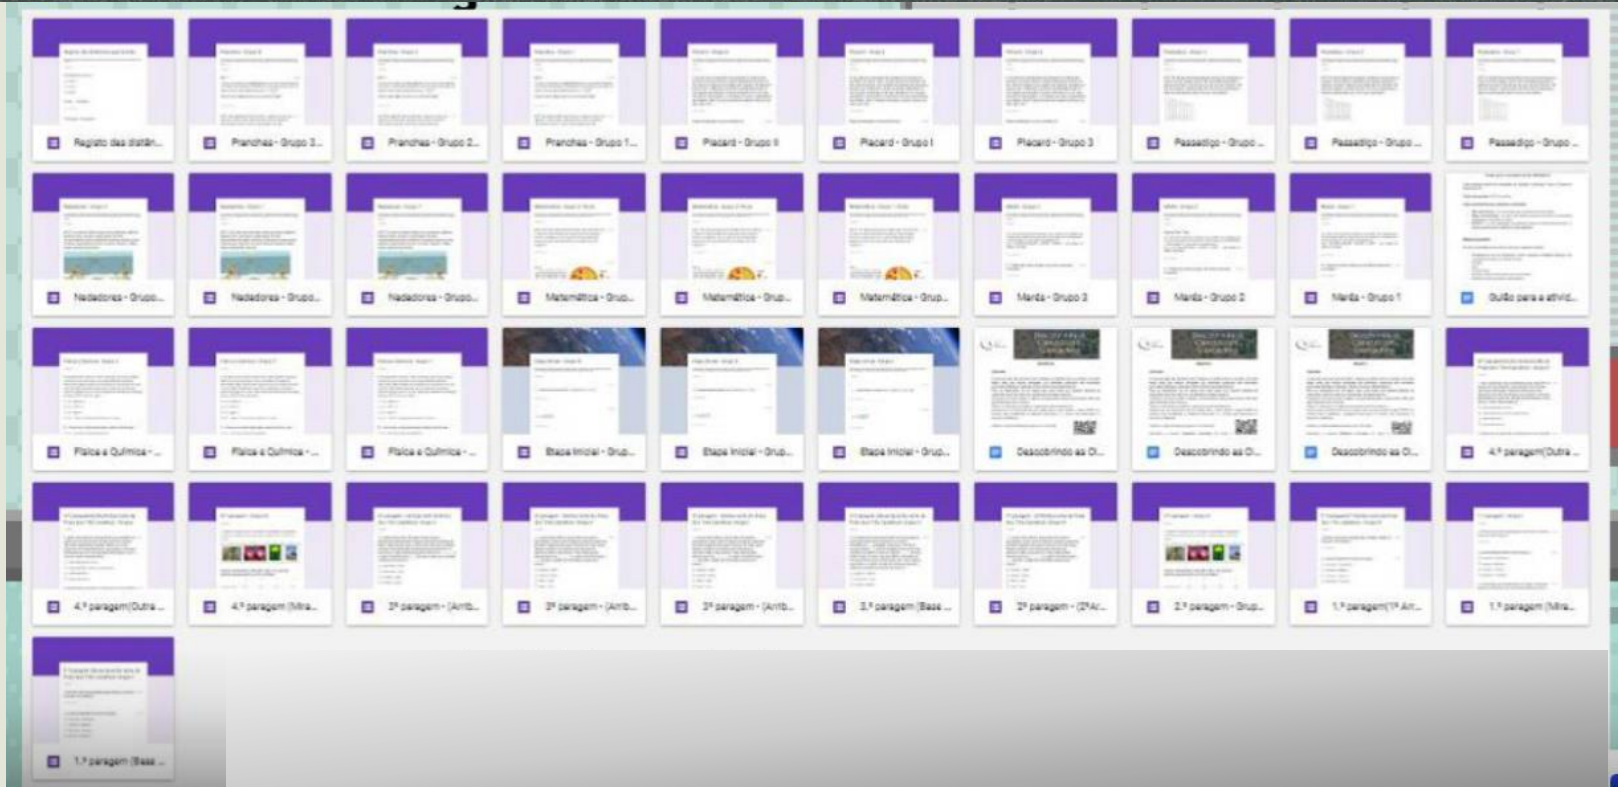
Registo das distân...
Pranchas - Grupo 3...
Pranchas - Grupo 2...
Pranchas - Grupo 1...
Placard - Grupo II
Placard - Grupo I
Placard - Grupo 3
Passadiço - Grupo...
Passadiço - Grupo...
Passadiço - Grupo...

Nadadores - Grupo...
Nadadores - Grupo...
Nadadores - Grupo...
Matemática - Grup...
Matemática - Grup...
Matemática - Grup...
Marés - Grupo 3
Marés - Grupo 2
Marés - Grupo 1
Guião para a ativid...

Física e Química - ...
Física e Química - ...
Física e Química - ...
Etapa inicial - Grup...
Etapa inicial - Grup...
Etapa inicial - Grup...
Descobrindo as Ci...
Descobrindo as Ci...
Descobrindo as Ci...
4.ª paragem(Outra ...

4.ª paragem(Outra ...
4.ª paragem (Mira...
3ª paragem - (Arrib...
3ª paragem - (Arrib...
3ª paragem - (Arrib...
2.ª paragem (Bass ...
2ª paragem - (2ªAr...
2.ª paragem - Grup...
1.ª paragem(1ª Ar...
1.ª paragem (Mira...

1.ª paragem (Bass ...